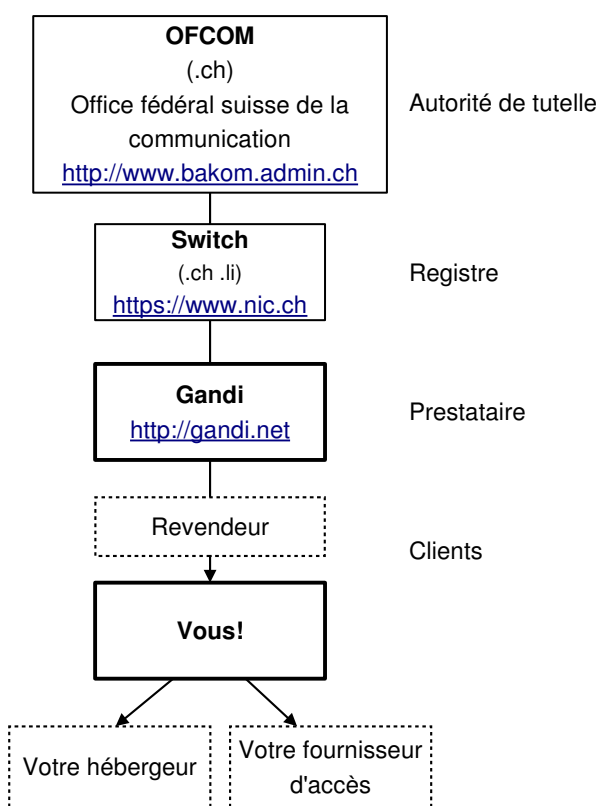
OFCOM
(.ch)
Office fédéral suisse de la communication
http://www.bakom.admin.ch

Autorité de tutelle

Switch
(.ch .li)
https://www.nic.ch

Registre

Gandi
http://gandi.net

Prestataire

Revendeur

Clients

Vous!

Votre hébergeur

Votre fournisseur d'accès